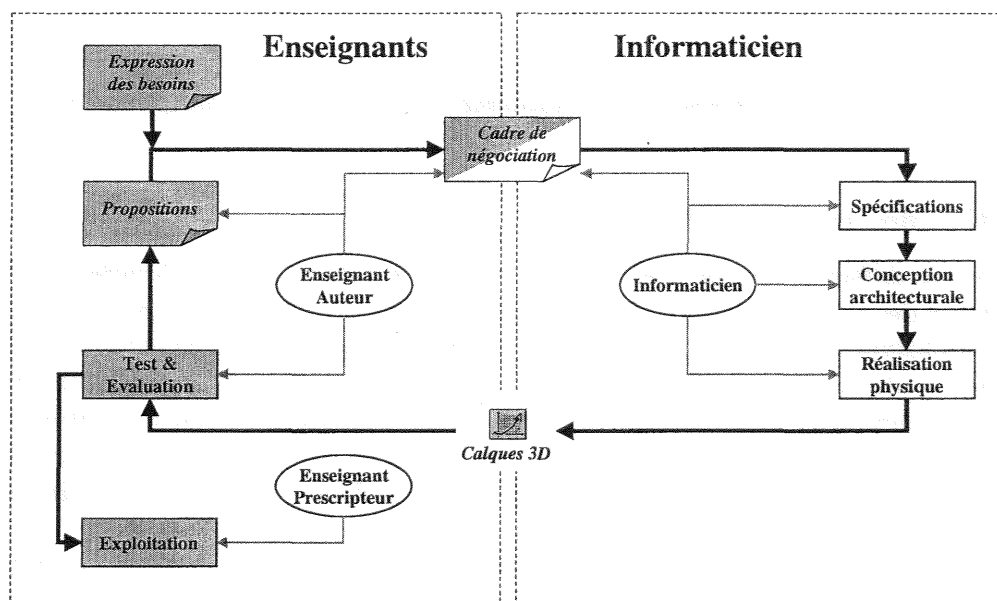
Enseignants

Informaticien

Expression des besoins

Cadre de négociation

Propositions

Spécifications

Enseignant Auteur

Informaticien

Conception architecturale

Test & Evaluation

Réalisation physique

Calques 3D

Enseignant Prescripteur

Exploitation